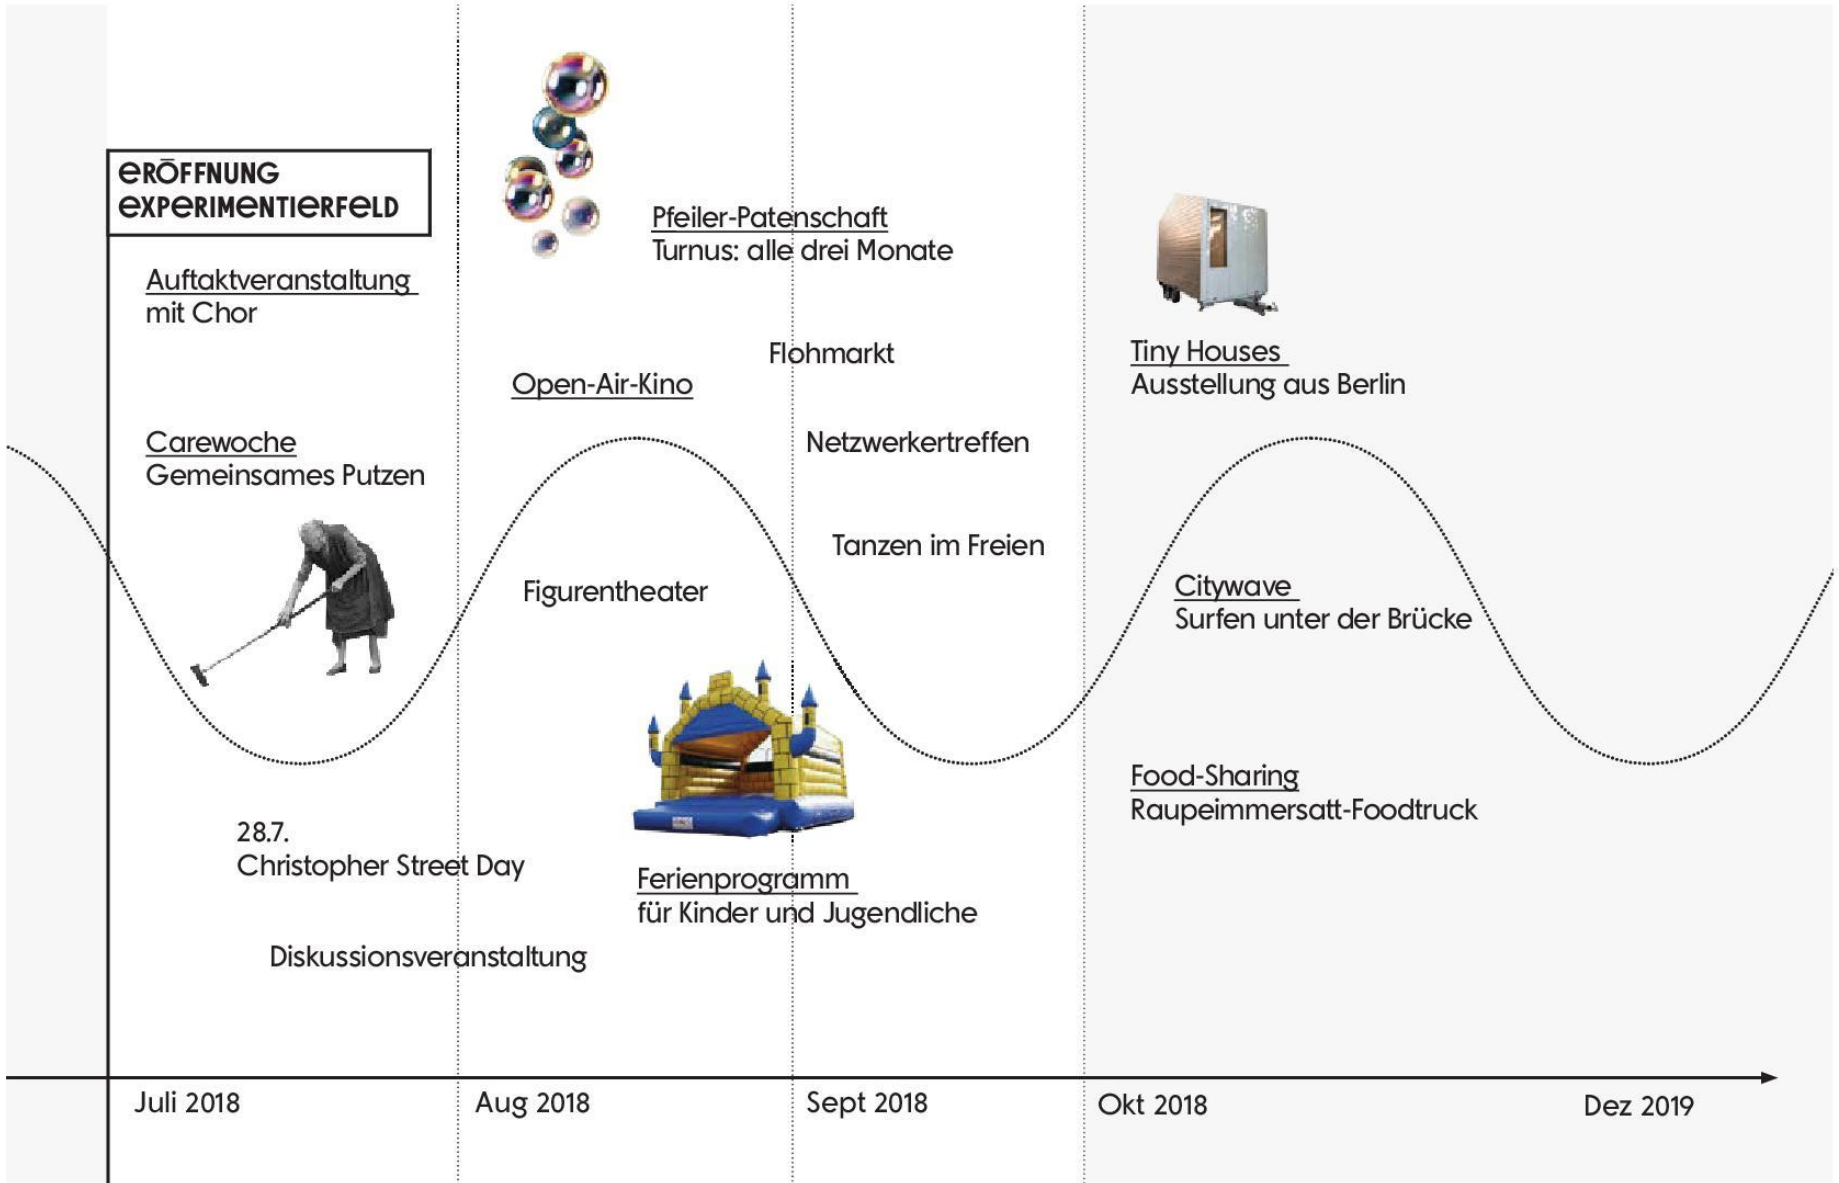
ERÖFFNUNG
EXPERIMENTIERFELD

Auftaktveranstaltung
mit Chor

Carewoche
Gemeinsames Putzen

28.7.
Christopher Street Day

Diskussionsveranstaltung

Pfeiler-Patenschaft
Turnus: alle drei Monate

Open-Air-Kino

Flohmarkt

Netzwerkertreffen

Tanzen im Freien

Figurentheater

Ferienprogramm
für Kinder und Jugendliche

Tiny Houses
Ausstellung aus Berlin

Citywave
Surfen unter der Brücke

Food-Sharing
Raupeimmersatt-Foodtruck

Juli 2018
Aug 2018
Sept 2018
Okt 2018
Dez 2019